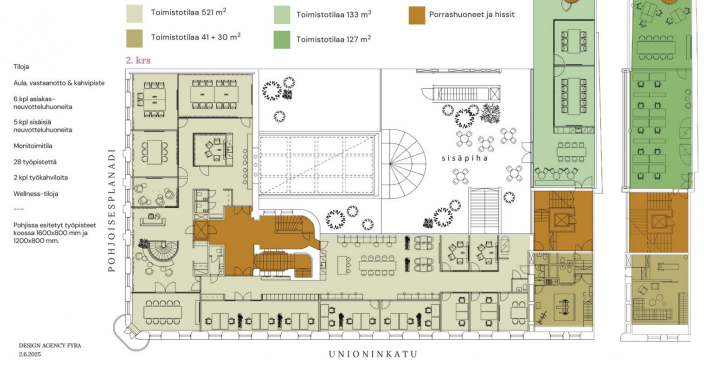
Toimistotilaa 521 m$^2$

Toimistotilaa 41 + 30 m$^2$

Toimistotilaa 133 m$^2$

Toimistotilaa 127 m$^2$

Porrashuoneet ja hissit

2. krs

Tiloja

Aula, vastaanotto & kahvipiste

6 kpl asiakas-neuvotteluhuoneita

5 kpl sisäisiä neuvotteluhuoneita

Monitoimitila

28 työpistettä

2 kpl työkahviloita

Wellness-tiloja

----

Pohjissa esitetyt työpisteet kooltaan 1600x800 mm ja 1200x800 mm.

POHJOISESPLANADI

sisäpiha

UNIONINKATU

DESIGN AGENCY FYRA
2.6.2025